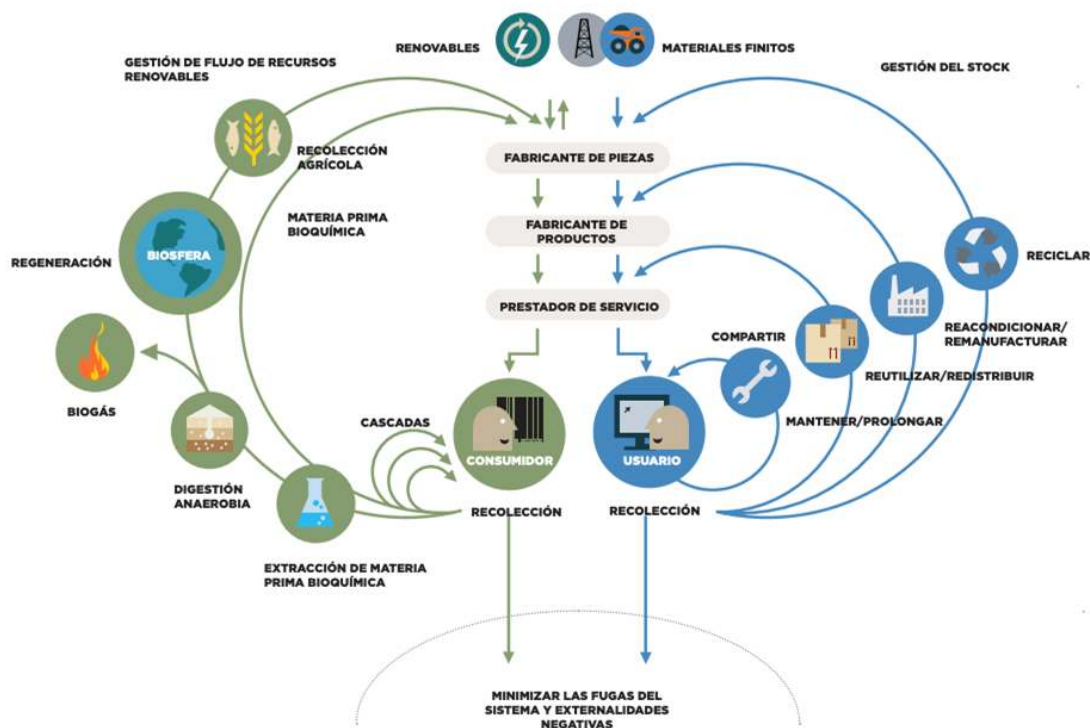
RENOVABLES

MATERIALES FINITOS

GESTIÓN DE FLUJO DE RECURSOS RENOVABLES

GESTIÓN DEL STOCK

RECOLECCIÓN AGRÍCOLA

FABRICANTE DE PIEZAS

MATERIA PRIMA BIOQUÍMICA

FABRICANTE DE PRODUCTOS

REGENERACIÓN

BIOSFERA

RECICLAR

PRESTADOR DE SERVICIO

REACONDICIONAR/ REMANUFACTURAR

COMPARTIR

REUTILIZAR/REDISTRIBUIR

BIOGÁS

CASCADAS

MANTENER/PROLONGAR

CONSUMIDOR

USUARIO

DIGESTIÓN ANAEROBIA

RECOLECCIÓN

RECOLECCIÓN

EXTRACCIÓN DE MATERIA PRIMA BIOQUÍMICA

MINIMIZAR LAS FUGAS DEL SISTEMA Y EXTERNALIDADES NEGATIVAS